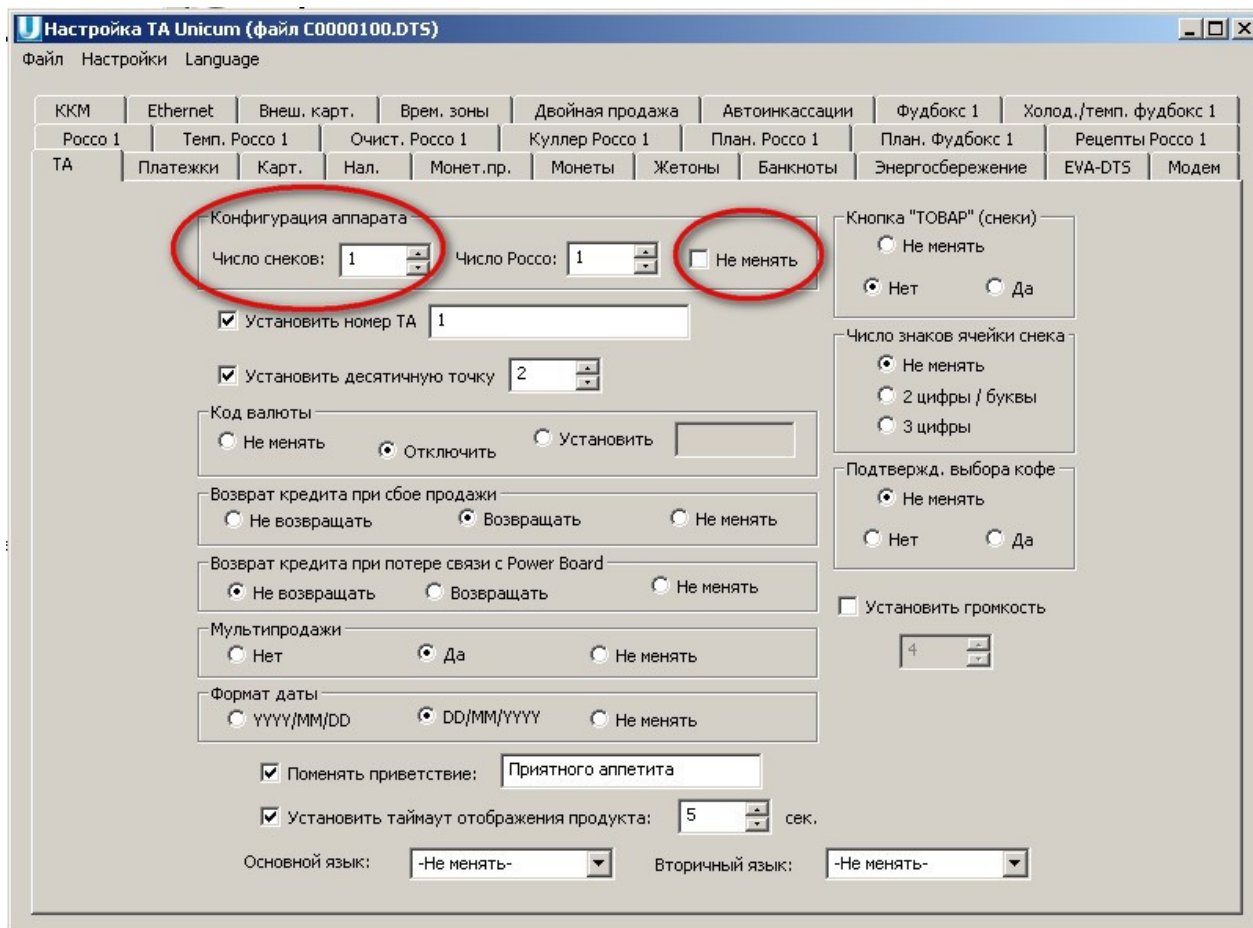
Настройка ТА Unicum (файл C0000100.DTS)

Файл Настройки Language

ККМ | Ethernet | Внеш. карт. | Врем. зоны | Двойная продажа | Автоинкассации | Фудбокс 1 | Холод./темп. фудбокс 1
Россо 1 | Темп. Россо 1 | Очист. Россо 1 | Куллер Россо 1 | План. Россо 1 | План. Фудбокс 1 | Рецепты Россо 1
ТА | Платежки | Карт. | Нал. | Монет.пр. | Монеты | Жетоны | Банкноты | Энергосбережение | EVA-DTS | Модем

Конфигурация аппарата
Число снеков: 1 Число Россо: 1 Не менять

Установить номер ТА 1

Установить десятичную точку 2

Код валюты
Не менять Отключить Установить

Возврат кредита при сбое продажи
Не возвращать Возвращать Не менять

Возврат кредита при потере связи с Power Board
Не возвращать Возвращать Не менять

Мультипродажи
Нет Да Не менять

Формат даты
YYYY/MM/DD DD/MM/YYYY Не менять

Поменять приветствие: Приятного аппетита

Установить таймаут отображения продукта: 5 сек.

Основной язык: -Не менять- Вторичный язык: -Не менять-

Кнопка "ТОВАР" (снеки)
Не менять
Нет Да

Число знаков ячейки снека
Не менять
2 цифры / буквы
3 цифры

Подтвержд. выбора кофе
Не менять
Нет Да

Установить громкость
4